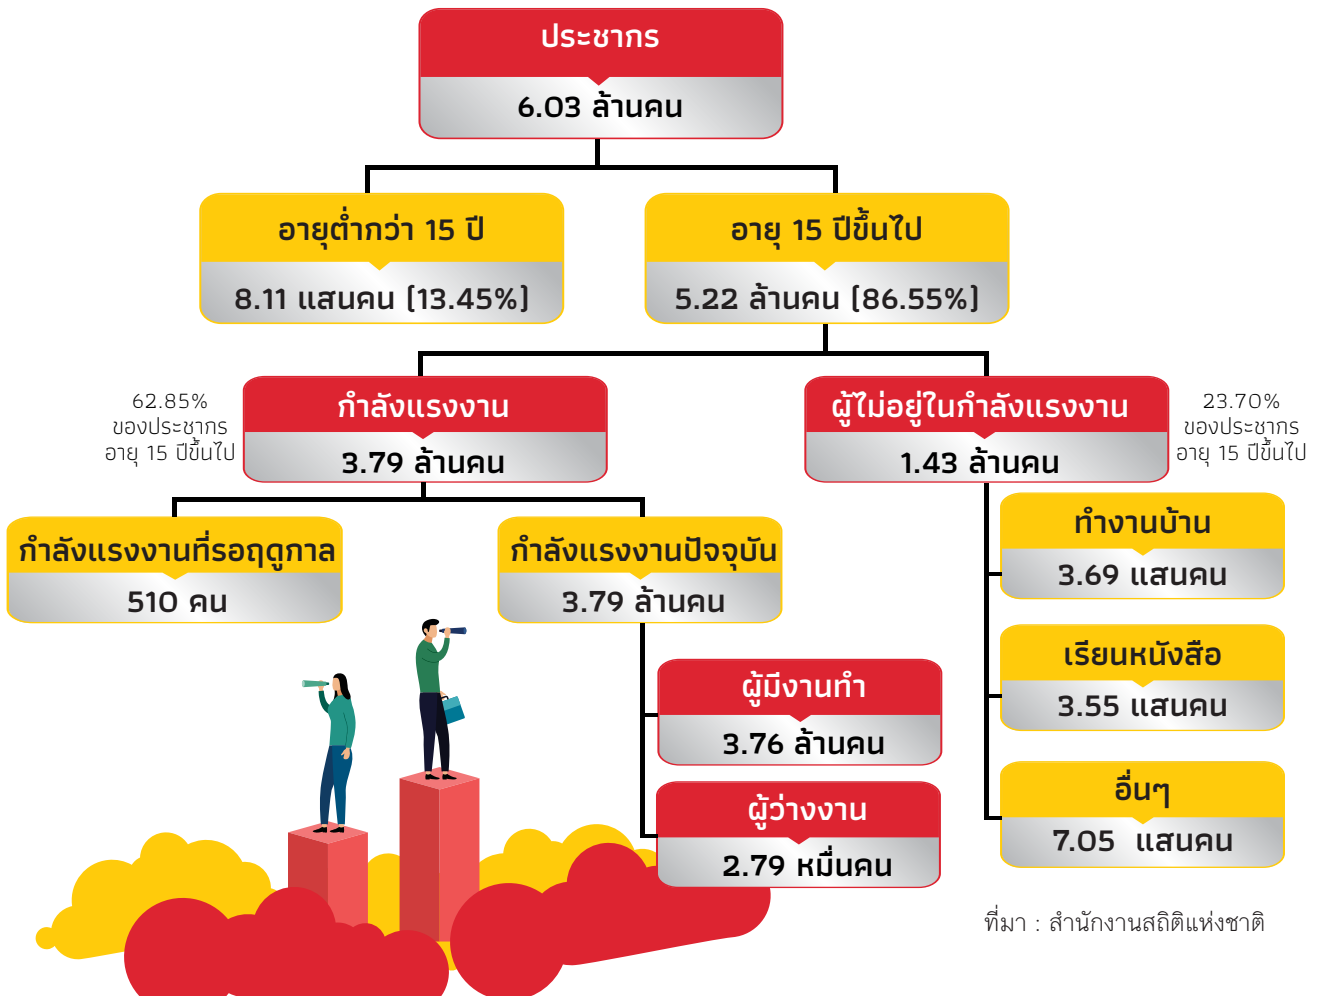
ประชากร
6.03 ล้านคน

อายุต่ำกว่า 15 ปี
8.11 แสนคน (13.45%)

อายุ 15 ปีขึ้นไป
5.22 ล้านคน (86.55%)

62.85% ของประชากร อายุ 15 ปีขึ้นไป

กำลังแรงงาน
3.79 ล้านคน

ผู้ไม่อยู่ในกำลังแรงงาน
1.43 ล้านคน

23.70% ของประชากร อายุ 15 ปีขึ้นไป

กำลังแรงงานที่รอฤดูกาล
510 คน

กำลังแรงงานปัจจุบัน
3.79 ล้านคน

ทำงานบ้าน
3.69 แสนคน

เรียนหนังสือ
3.55 แสนคน

อื่นๆ
7.05 แสนคน

ผู้มีงานทำ
3.76 ล้านคน

ผู้ว่างงาน
2.79 หมื่นคน

ที่มา : สำนักงานสถิติแห่งชาติ